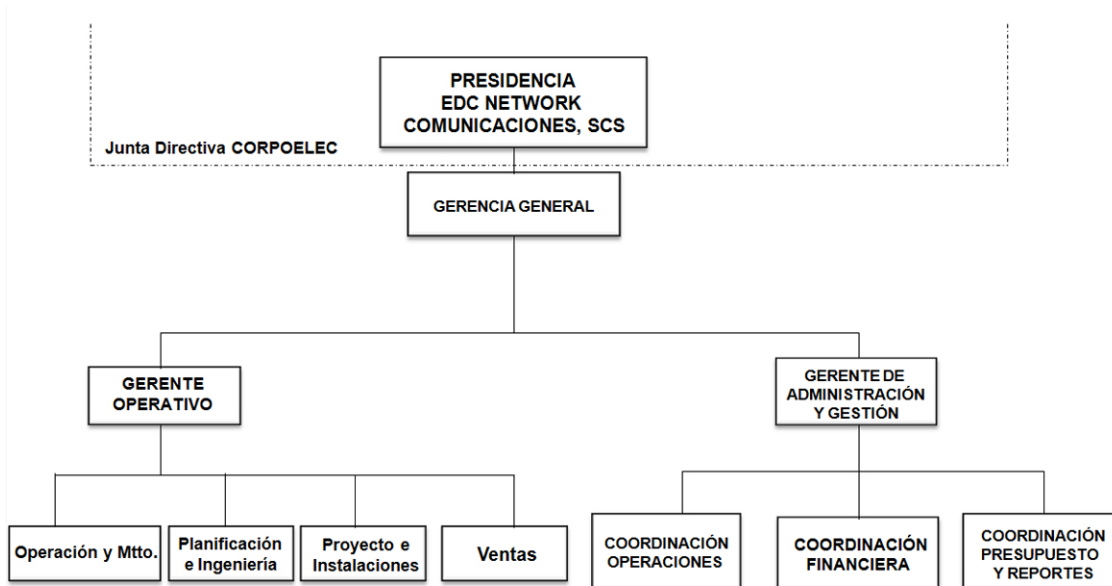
PRESIDENCIA
EDC NETWORK
COMUNICACIONES, SCS

Junta Directiva CORPOELEC

GERENCIA GENERAL

GERENTE
OPERATIVO

GERENTE DE
ADMINISTRACIÓN
Y GESTIÓN

Operación y Mtto.

Planificación
e Ingeniería

Proyecto e
Instalaciones

Ventas

COORDINACIÓN
OPERACIONES

COORDINACIÓN
FINANCIERA

COORDINACIÓN
PRESUPUESTO
Y REPORTES